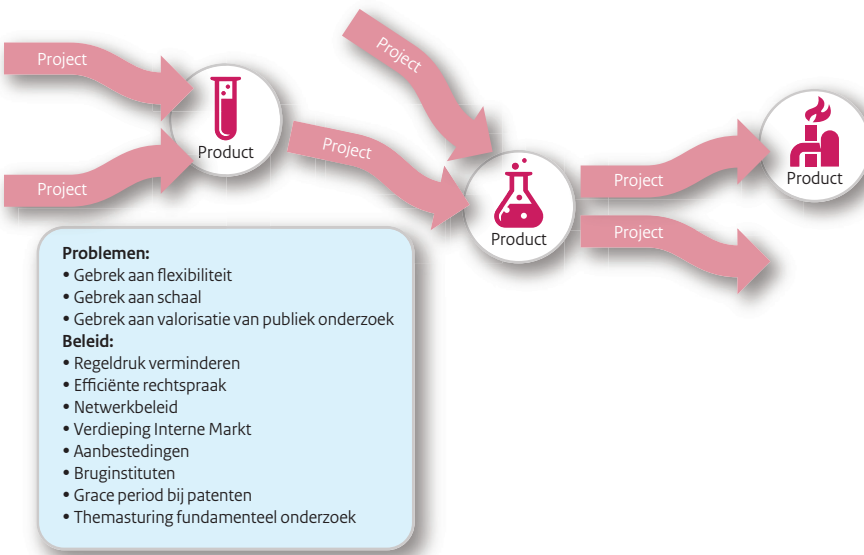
Project

Project

Product

Project

Project

Product

Project

Project

Product

**Problemen:**
• Gebrek aan flexibiliteit
• Gebrek aan schaal
• Gebrek aan valorisatie van publiek onderzoek
**Beleid:**
• Regeldruk verminderen
• Efficiënte rechtspraak
• Netwerkbeleid
• Verdieping Interne Markt
• Aanbestedingen
• Bruginstituten
• Grace period bij patenten
• Themasturing fundamenteel onderzoek